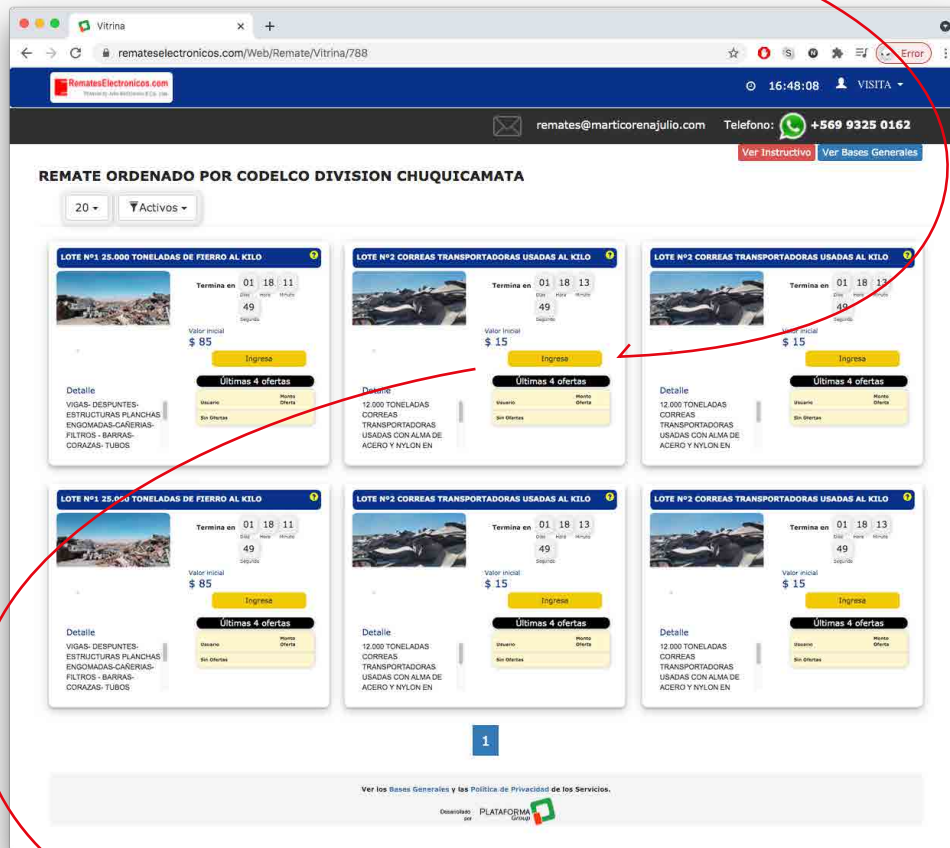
Vitrina
remateselectronicos.com/Web/Remate/Vitrina/788
Error

RematesElectronicos.com
16:48:08 VISITA

remates@marticorenajulio.com Telefono: +569 9325 0162

Ver Instructivo Ver Bases Generales

REMATE ORDENADO POR CODELCO DIVISION CHUQUICAMATA

20 Activos

LOTE Nº1 25.000 TONELADAS DE FIERRO AL KILO
Termina en 01 18 11 49
Dias Hora Minuto Segundo
Valor inicial
$ 85
Ingresa
Últimas 4 ofertas
Usuario Monto Oferta
Sin Ofertas
Detalle
VIGAS- DESPUNTES- ESTRUCTURAS PLANCHAS ENGOMADAS-CAÑERIAS- FILTROS - BARRAS- CORAZAS- TUBOS

LOTE Nº2 CORREAS TRANSPORTADORAS USADAS AL KILO
Termina en 01 18 13 49
Dias Hora Minuto Segundo
Valor inicial
$ 15
Ingresa
Últimas 4 ofertas
Usuario Monto Oferta
Sin Ofertas
Detalle
12.000 TONELADAS CORREAS TRANSPORTADORAS USADAS CON ALMA DE ACERO Y NYLON EN

LOTE Nº2 CORREAS TRANSPORTADORAS USADAS AL KILO
Termina en 01 18 13 49
Dias Hora Minuto Segundo
Valor inicial
$ 15
Ingresa
Últimas 4 ofertas
Usuario Monto Oferta
Sin Ofertas
Detalle
12.000 TONELADAS CORREAS TRANSPORTADORAS USADAS CON ALMA DE ACERO Y NYLON EN

LOTE Nº1 25.000 TONELADAS DE FIERRO AL KILO
Termina en 01 18 11 49
Dias Hora Minuto Segundo
Valor inicial
$ 85
Ingresa
Últimas 4 ofertas
Usuario Monto Oferta
Sin Ofertas
Detalle
VIGAS- DESPUNTES- ESTRUCTURAS PLANCHAS ENGOMADAS-CAÑERIAS- FILTROS - BARRAS- CORAZAS- TUBOS

LOTE Nº2 CORREAS TRANSPORTADORAS USADAS AL KILO
Termina en 01 18 13 49
Dias Hora Minuto Segundo
Valor inicial
$ 15
Ingresa
Últimas 4 ofertas
Usuario Monto Oferta
Sin Ofertas
Detalle
12.000 TONELADAS CORREAS TRANSPORTADORAS USADAS CON ALMA DE ACERO Y NYLON EN

LOTE Nº2 CORREAS TRANSPORTADORAS USADAS AL KILO
Termina en 01 18 13 49
Dias Hora Minuto Segundo
Valor inicial
$ 15
Ingresa
Últimas 4 ofertas
Usuario Monto Oferta
Sin Ofertas
Detalle
12.000 TONELADAS CORREAS TRANSPORTADORAS USADAS CON ALMA DE ACERO Y NYLON EN

1

Ver los Bases Generales y las Política de Privacidad de los Servicios.
Desarrollado por PLATAFORMA Group